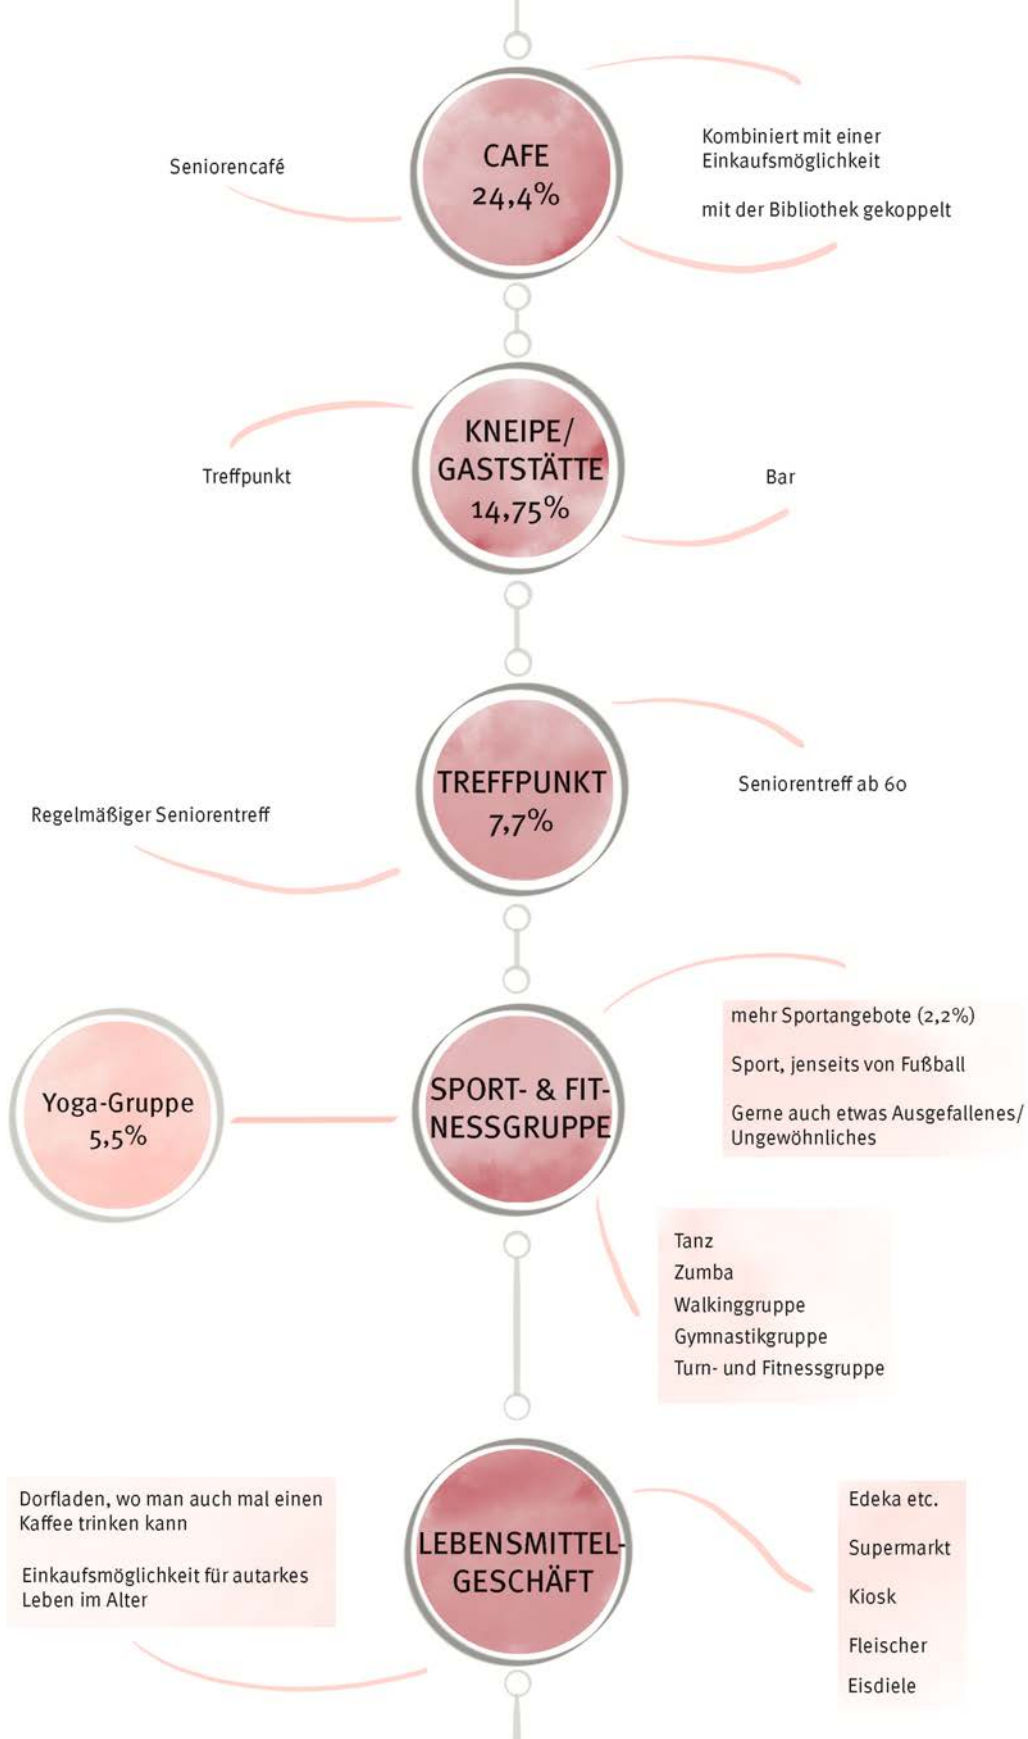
Seniorencafé

CAFE
24,4%

Kombiniert mit einer Einkaufsmöglichkeit

mit der Bibliothek gekoppelt

Treffpunkt

KNEIPE/ GASTSTÄTTE
14,75%

Bar

Regelmäßiger Seniorentreff

TREFFPUNKT
7,7%

Seniorentreff ab 60

Yoga-Gruppe
5,5%

SPORT- & FITNESSGRUPPE

mehr Sportangebote (2,2%)

Sport, jenseits von Fußball

Gerne auch etwas Ausgefallenes/ Ungewöhnliches

Tanz
Zumba
Walkinggruppe
Gymnastikgruppe
Turn- und Fitnessgruppe

Dorfladen, wo man auch mal einen Kaffee trinken kann

Einkaufsmöglichkeit für autarkes Leben im Alter

LEBENSMITTELGESCHÄFT

Edeka etc.

Supermarkt

Kiosk

Fleischer

Eisdiele